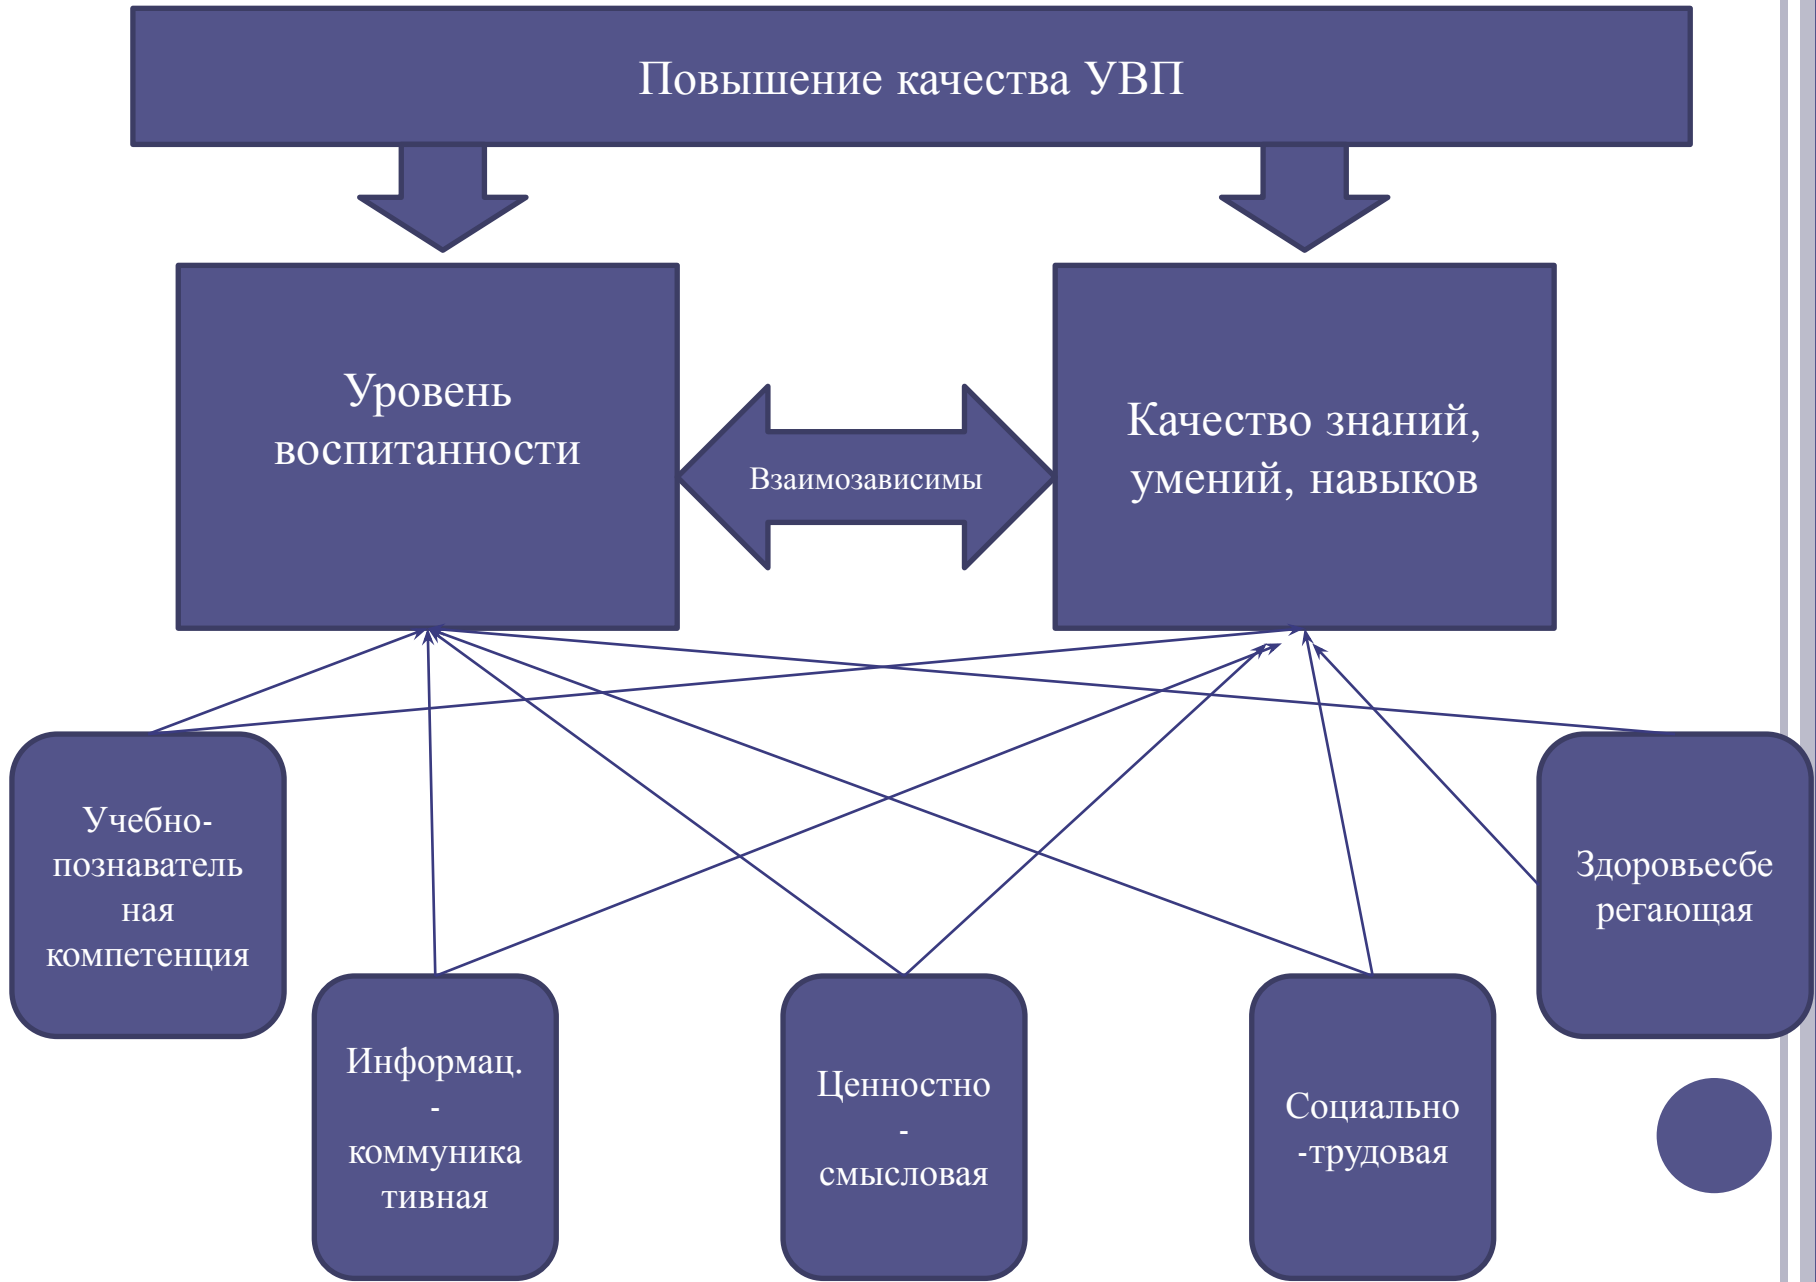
Повышение качества УВП

Уровень воспитанности

Взаимозависимы

Качество знаний, умений, навыков

Учебно-познавательная компетенция

Информац. - коммуникативная

Ценностно - смысловая

Социально -трудовая

Здоровьесберегающая